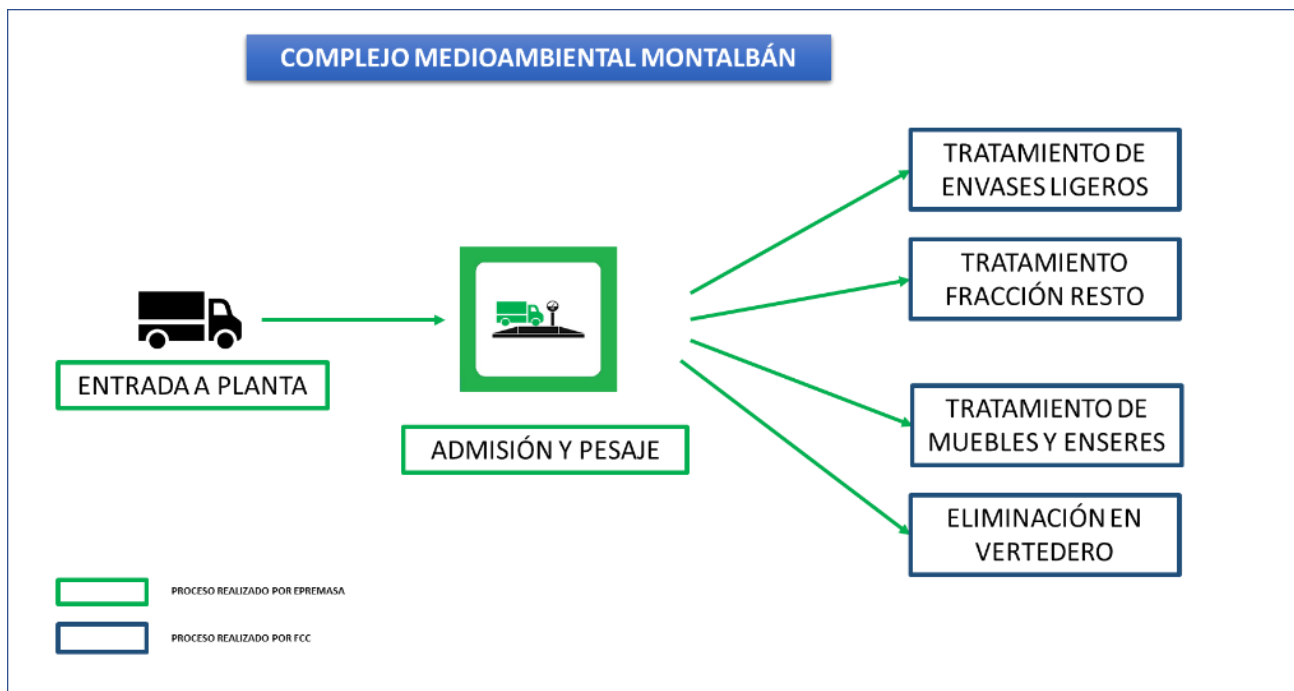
COMPLEJO MEDIOAMBIENTAL MONTALBÁN

TRATAMIENTO DE ENVASES LIGEROS

TRATAMIENTO FRACCIÓN RESTO

ENTRADA A PLANTA

ADMISIÓN Y PESAJE

TRATAMIENTO DE MUEBLES Y ENSERES

ELIMINACIÓN EN VERTEDERO

PROCESO REALIZADO POR EPREMASA

PROCESO REALIZADO POR FCC